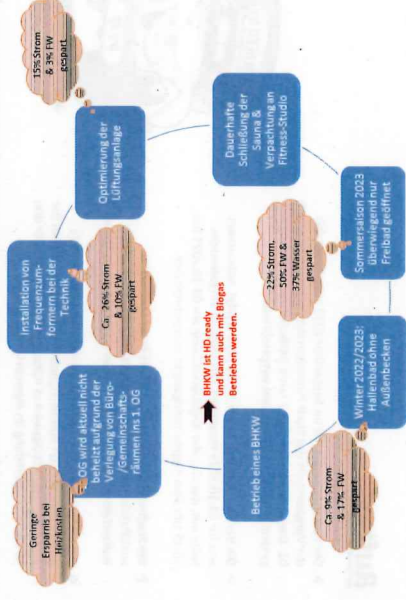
15% Strom & 3% FW gespart

Optimierung der Lüftungsanlage

Dauerhafte Schließung der Sauna & Verpachtung an Fitness-Studio

Sommersaison 2023 überwiegend nur Freibad geöffnet

22% Strom, 50% FW & 37% Wasser gespart

Winter 2022/2023: Hallenbad ohne Außenbecken

Ca. 9% Strom & 17% FW gespart

Betrieb eines BHKW

BHKW ist H2 ready und kann auch mit Biogas betrieben werden.

OG wird aktuell nicht beheizt aufgrund der Verlegung von Büro-/Gemeinschaftsräumen ins 1. OG

Geringe Ersparnis bei Heizkosten

Installation von Frequenzumformern bei der Technik

Ca. 76% Strom & 10% FW gespart